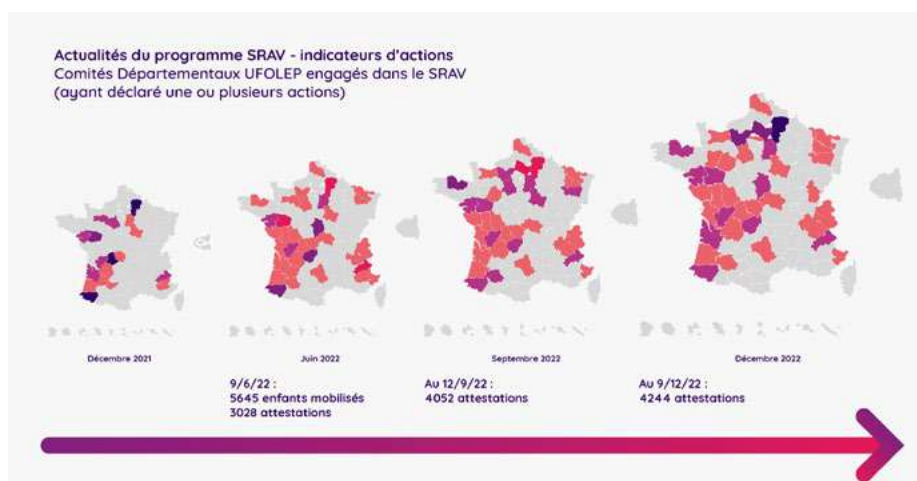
Actualités du programme SRAV - indicateurs d'actions
Comités Départementaux UFOLEP engagés dans le SRAV
(ayant déclaré une ou plusieurs actions)

Décembre 2021

Juin 2022

9/6/22 :
5645 enfants mobilisés
3028 attestations

Septembre 2022

Au 12/9/22 :
4052 attestations

Décembre 2022

Au 9/12/22 :
4244 attestations